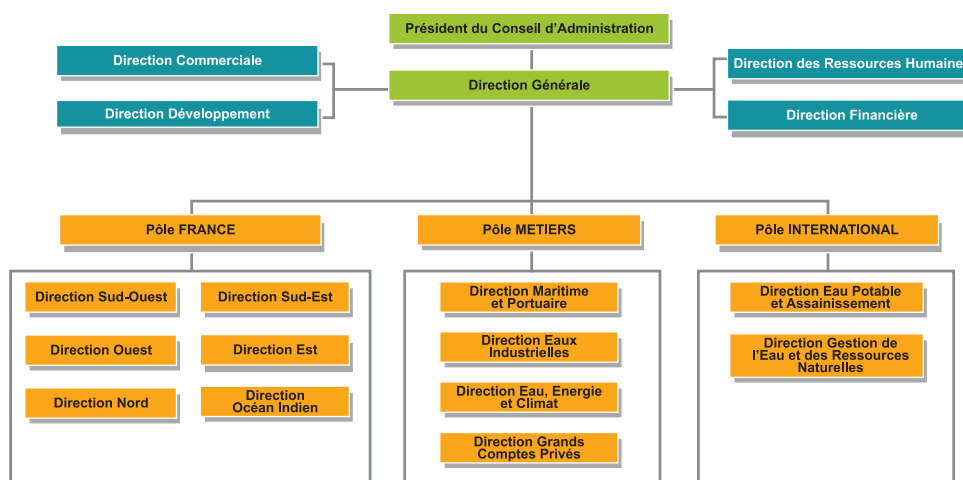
Président du Conseil d'Administration

Direction Commerciale

Direction Développement

Direction Générale

Direction des Ressources Humaine

Direction Financière

Pôle FRANCE

Pôle METIERS

Pôle INTERNATIONAL

Direction Sud-Ouest

Direction Sud-Est

Direction Ouest

Direction Est

Direction Nord

Direction Océan Indien

Direction Maritime et Portuaire

Direction Eaux Industrielles

Direction Eau, Energie et Climat

Direction Grands Comptes Privés

Direction Eau Potable et Assainissement

Direction Gestion de l'Eau et des Ressources Naturelles